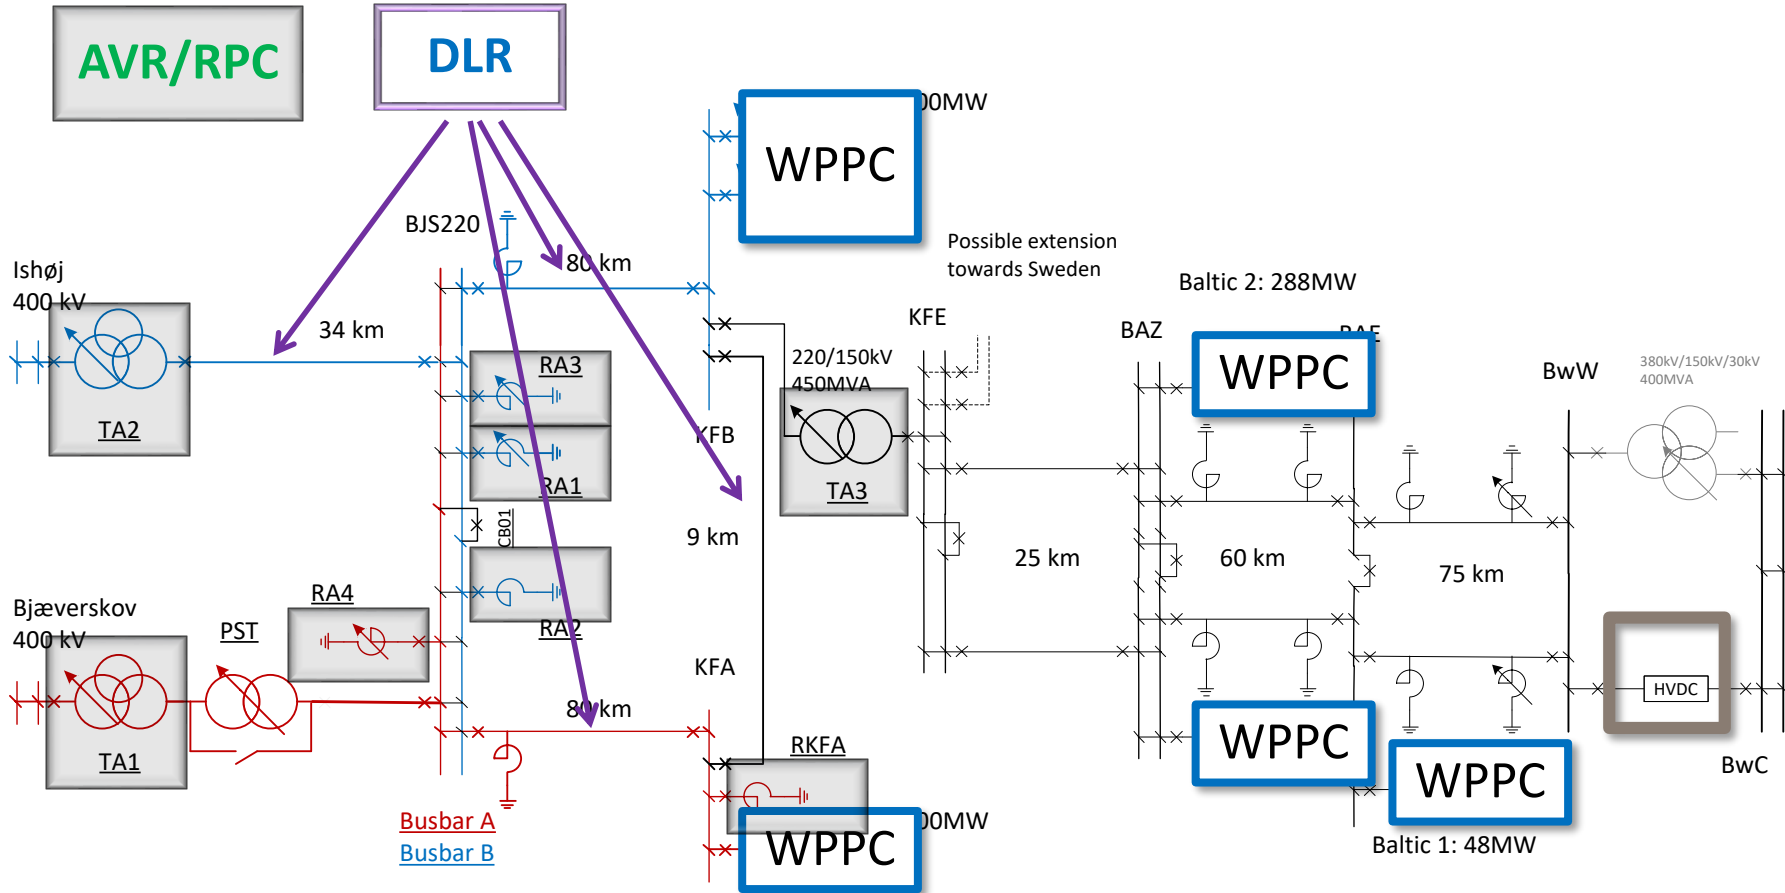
AVR/RPC

DLR

)0MW

WPPC

BJS220

80 km

Possible extension towards Sweden

Baltic 2: 288MW

Ishøj 400 kV

34 km

KFE

BAZ

RAE

WPPC

220/150kV 450MVA

BwW

380kV/150kV/30kV 400MVA

TA2

RA3

RA1

KFB

TA3

CB01

9 km

25 km

60 km

75 km

Bjæverskov 400 kV

RA4

PST

RA2

KFA

HVDC

TA1

80 km

RKFA

WPPC

WPPC

BwC

)0MW

Busbar A

Busbar B

WPPC

Baltic 1: 48MW